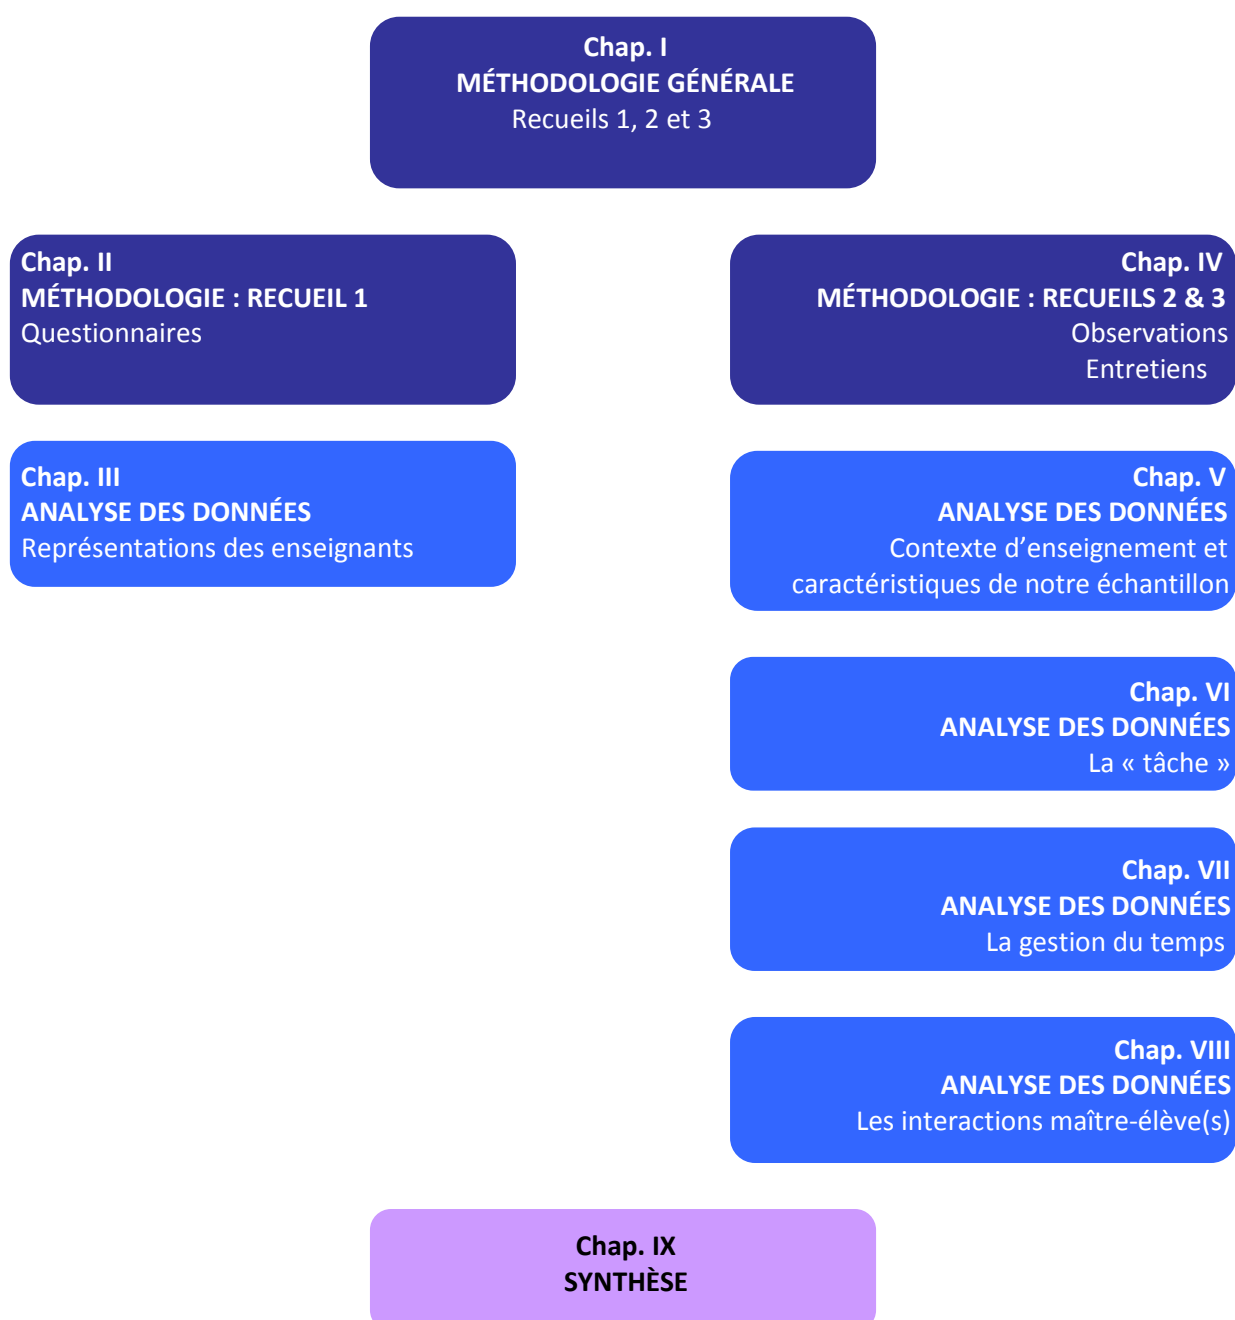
Chap. I
MÉTHODOLOGIE GÉNÉRALE
Recueils 1, 2 et 3

Chap. II
MÉTHODOLOGIE : RECUEIL 1
Questionnaires

Chap. III
ANALYSE DES DONNÉES
Représentations des enseignants

Chap. IV
MÉTHODOLOGIE : RECUEILS 2 & 3
Observations
Entretiens

Chap. V
ANALYSE DES DONNÉES
Contexte d'enseignement et caractéristiques de notre échantillon

Chap. VI
ANALYSE DES DONNÉES
La « tâche »

Chap. VII
ANALYSE DES DONNÉES
La gestion du temps

Chap. VIII
ANALYSE DES DONNÉES
Les interactions maître-élève(s)

Chap. IX
SYNTHÈSE